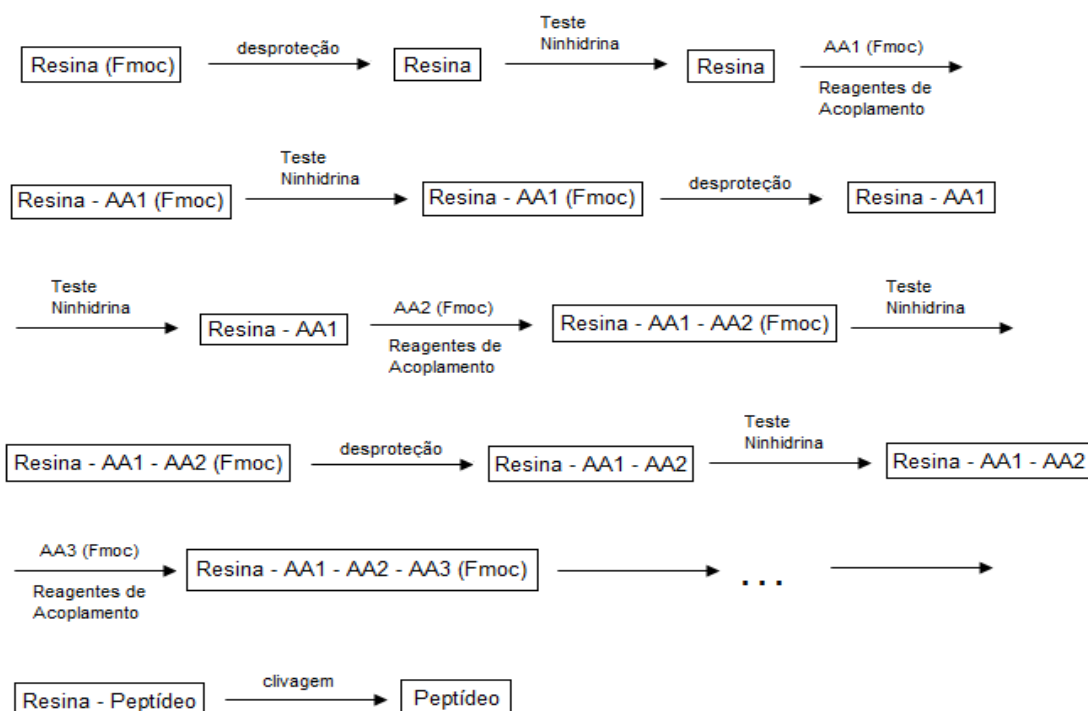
Resina (Fmoc) desproteção Resina Teste Ninhidrina Resina AA1 (Fmoc) Reagentes de Acoplamento

Resina - AA1 (Fmoc) Teste Ninhidrina Resina - AA1 (Fmoc) desproteção Resina - AA1

Teste Ninhidrina Resina - AA1 AA2 (Fmoc) Reagentes de Acoplamento Resina - AA1 - AA2 (Fmoc) Teste Ninhidrina

Resina - AA1 - AA2 (Fmoc) desproteção Resina - AA1 - AA2 Teste Ninhidrina Resina - AA1 - AA2

AA3 (Fmoc) Reagentes de Acoplamento Resina - AA1 - AA2 - AA3 (Fmoc) ...

Resina - Peptídeo clivagem Peptídeo